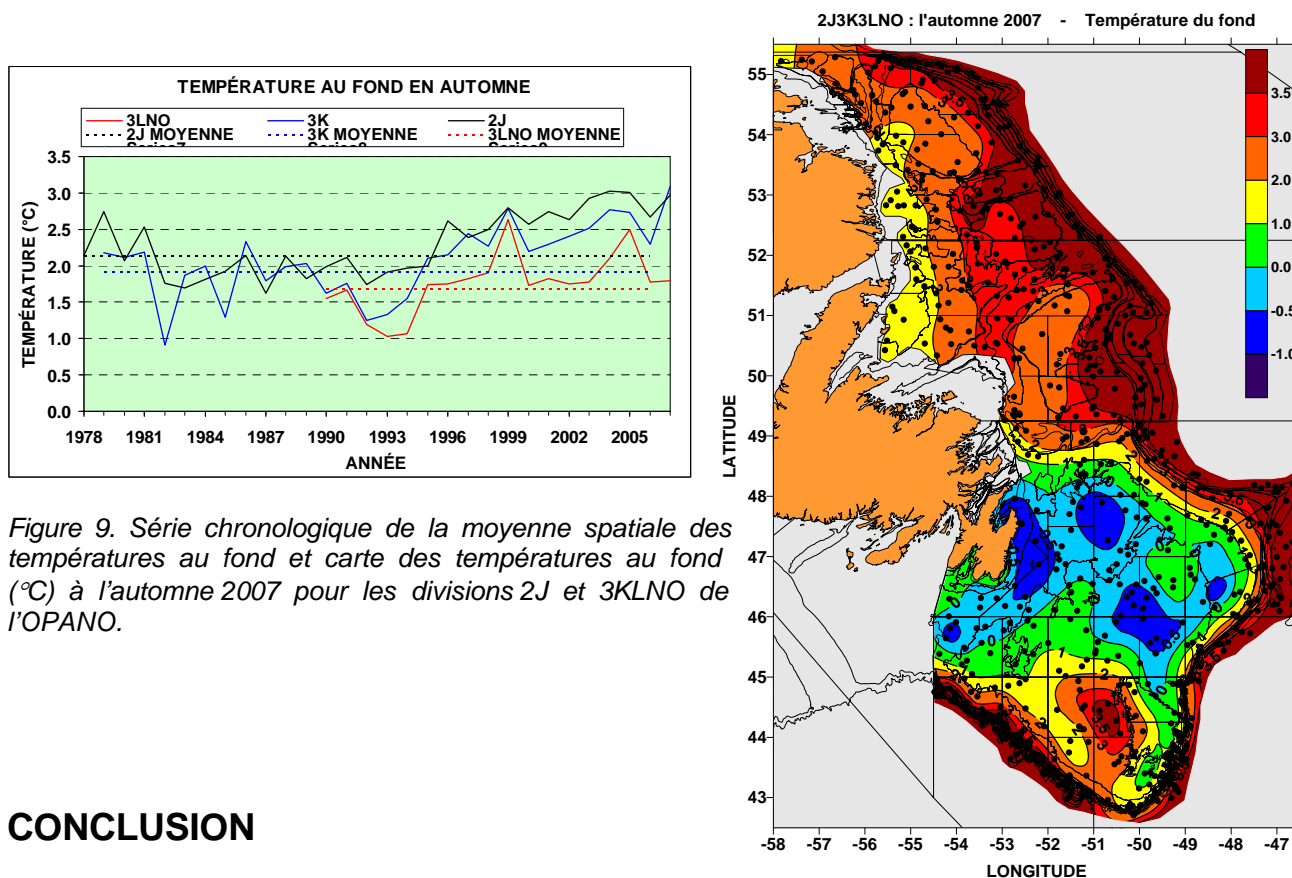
TEMPÉRATURE AU FOND EN AUTOMNE

3LNO
3K
2J
2J MOYENNE
3K MOYENNE
3LNO MOYENNE
Series7
Series8
Series9

3.5
3.0
2.5
2.0
1.5
1.0
0.5
0.0

TEMPÉRATURE (°C)

1978 1981 1984 1987 1990 1993 1996 1999 2002 2005

ANNÉE

Figure 9. Série chronologique de la moyenne spatiale des températures au fond et carte des températures au fond (°C) à l'automne 2007 pour les divisions 2J et 3KLNO de l'OPANO.

2J3K3LNO : l'automne 2007 - Température du fond

55
54
53
52
51
50
49
48
47
46
45
44
43

LATITUDE

-58 -57 -56 -55 -54 -53 -52 -51 -50 -49 -48 -47

LONGITUDE

3.5
3.0
2.0
1.0
0.0
-0.5
-1.0

CONCLUSION